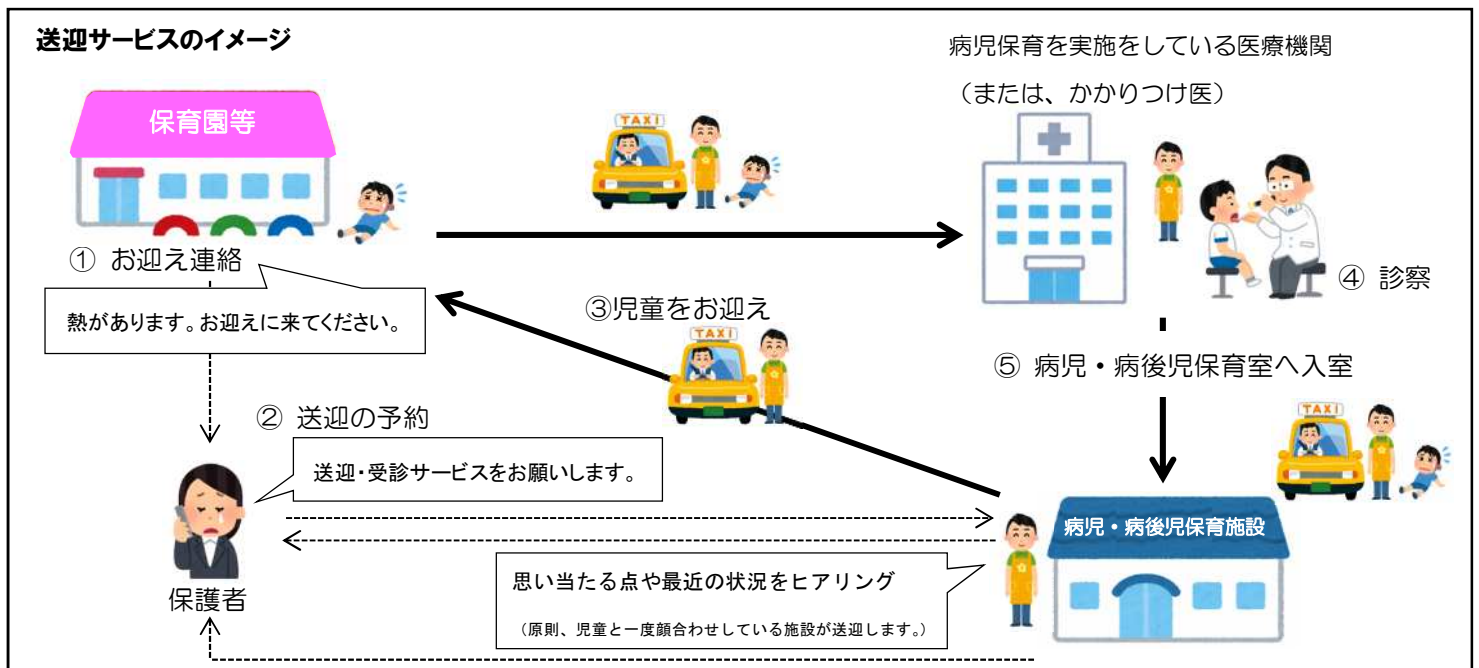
送迎サービスのイメージ

病児保育を実施をしている医療機関
（または、かかりつけ医）

保育園等

TAXI

① お迎え連絡

熱があります。お迎えに来てください。

③児童をお迎え

TAXI

④ 診察

⑤ 病児・病後児保育室へ入室

② 送迎の予約

送迎・受診サービスをお願いします。

TAXI

病児・病後児保育施設

保護者

思い当たる点や最近の状況をヒアリング
（原則、児童と一度顔合わせしている施設が送迎します。）